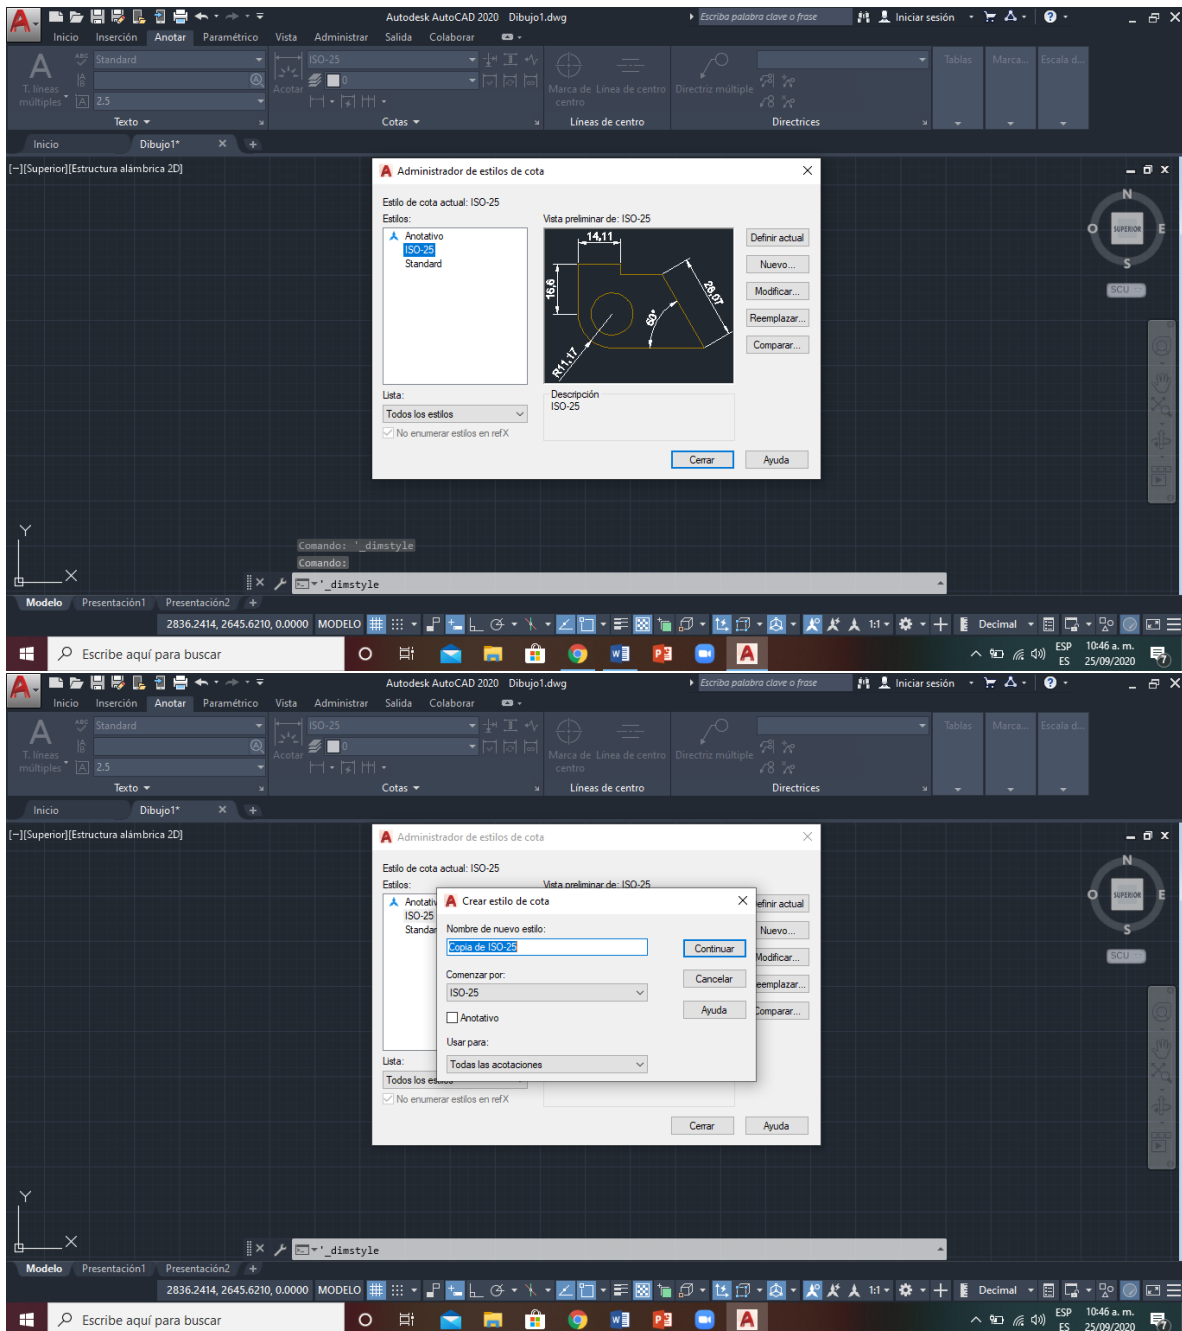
Autodesk AutoCAD 2020 Dibujo1.dwg
Escriba palabra clave o frase
Iniciar sesión
Inicio Inserción Anotar Paramétrico Vista Administrar Salida Colaborar
T. líneas múltiples
Standard
2.5
Texto
Acotar
ISO-25
0
Cotas
Marca de centro
Línea de centro
Líneas de centro
Directriz múltiple
Directrices
Tablas
Marca...
Escala d...
Inicio
Dibujo1*
[−][Superior][Estructura alámbrica 2D]
Administrador de estilos de cota
Estilo de cota actual: ISO-25
Estilos:
Anotativo
ISO-25
Standard
Vista preliminar de: ISO-25
14,11
16,6
28,07
60°
R11,17
Definir actual
Nuevo...
Modificar...
Reemplazar...
Comparar...
Lista:
Todos los estilos
No enumerar estilos en refX
Descripción
ISO-25
Cerrar
Ayuda
N
O
E
S
SUPERIOR
SCU
Y
X
Comando: '_dimstyle
Comando:
'_dimstyle
Modelo Presentación1 Presentación2
2836.2414, 2645.6210, 0.0000 MODELO
1:1
Decimal
Escribe aquí para buscar
ESP ES
10:46 a. m.
25/09/2020
Autodesk AutoCAD 2020 Dibujo1.dwg
Escriba palabra clave o frase
Iniciar sesión
Inicio Inserción Anotar Paramétrico Vista Administrar Salida Colaborar
T. líneas múltiples
Standard
2.5
Texto
Acotar
ISO-25
0
Cotas
Marca de centro
Línea de centro
Líneas de centro
Directriz múltiple
Directrices
Tablas
Marca...
Escala d...
Inicio
Dibujo1*
[−][Superior][Estructura alámbrica 2D]
Administrador de estilos de cota
Estilo de cota actual: ISO-25
Estilos:
Anotativ
ISO-25
Standar
Vista preliminar de: ISO-25
Crear estilo de cota
Nombre de nuevo estilo:
Copia de ISO-25
Continuar
Comenzar por:
ISO-25
Cancelar
Ayuda
Anotativo
Usar para:
Todas las acotaciones
efinir actual
Nuevo...
Modificar...
eemplazar...
Comparar...
Lista:
Todos los estilos
No enumerar estilos en refX
Cerrar
Ayuda
N
O
E
S
SUPERIOR
SCU
Y
X
'_dimstyle
Modelo Presentación1 Presentación2
2836.2414, 2645.6210, 0.0000 MODELO
1:1
Decimal
Escribe aquí para buscar
ESP ES
10:46 a. m.
25/09/2020